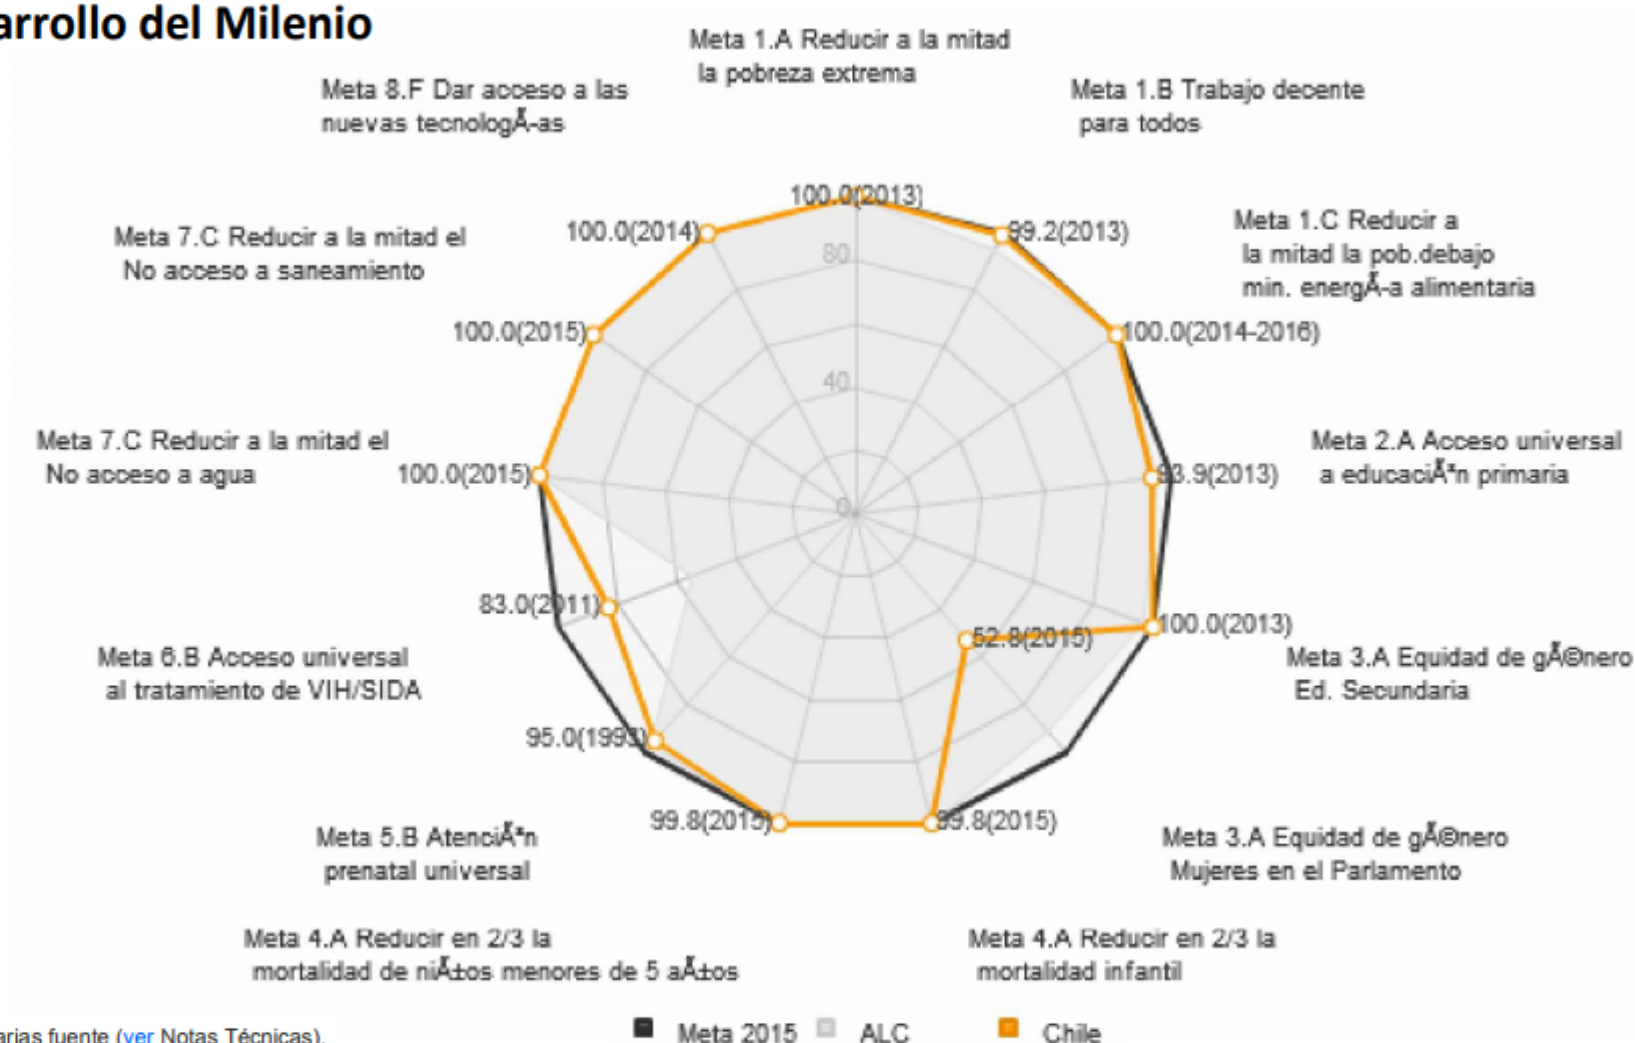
arrollo del Milenio

Meta 1.A Reducir a la mitad la pobreza extrema

Meta 1.B Trabajo decente para todos

Meta 1.C Reducir a la mitad la pob.debajo min. energÃ-a alimentaria

Meta 2.A Acceso universal a educaciÃ³n primaria

Meta 3.A Equidad de gÃ©nero Ed. Secundaria

Meta 3.A Equidad de gÃ©nero Mujeres en el Parlamento

Meta 4.A Reducir en 2/3 la mortalidad infantil

Meta 4.A Reducir en 2/3 la mortalidad de niÃ±os menores de 5 aÃ±os

Meta 5.B AtenciÃ³n prenatal universal

Meta 6.B Acceso universal al tratamiento de VIH/SIDA

Meta 7.C Reducir a la mitad el No acceso a agua

Meta 7.C Reducir a la mitad el No acceso a saneamiento

Meta 8.F Dar acceso a las nuevas tecnologÃ-as

100.0(2013)
99.2(2013)
100.0(2014-2016)
93.9(2013)
100.0(2013)
52.8(2015)
99.8(2015)
99.8(2015)
95.0(1999)
83.0(2011)
100.0(2015)
100.0(2015)
100.0(2014)

80
40
0

arias fuente (ver Notas Técnicas).

Meta 2015 ALC Chile